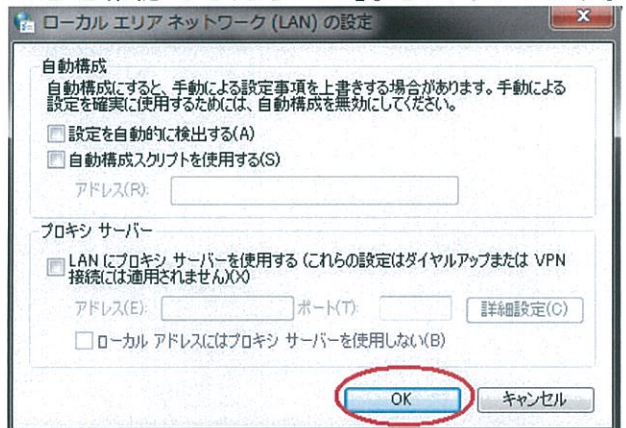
ローカル エリア ネットワーク (LAN) の設定

自動構成

自動構成にすると、手動による設定事項を上書きする場合があります。手動による設定を確実に使用するためには、自動構成を無効にしてください。

設定を自動的に検出する(A)

自動構成スクリプトを使用する(S)

アドレス(R):

プロキシ サーバー

LAN にプロキシ サーバーを使用する (これらの設定はダイヤルアップまたは VPN 接続には適用されません)(X)

アドレス(E): ポート(T): 詳細設定(C)

ローカル アドレスにはプロキシ サーバーを使用しない(B)

OK キャンセル